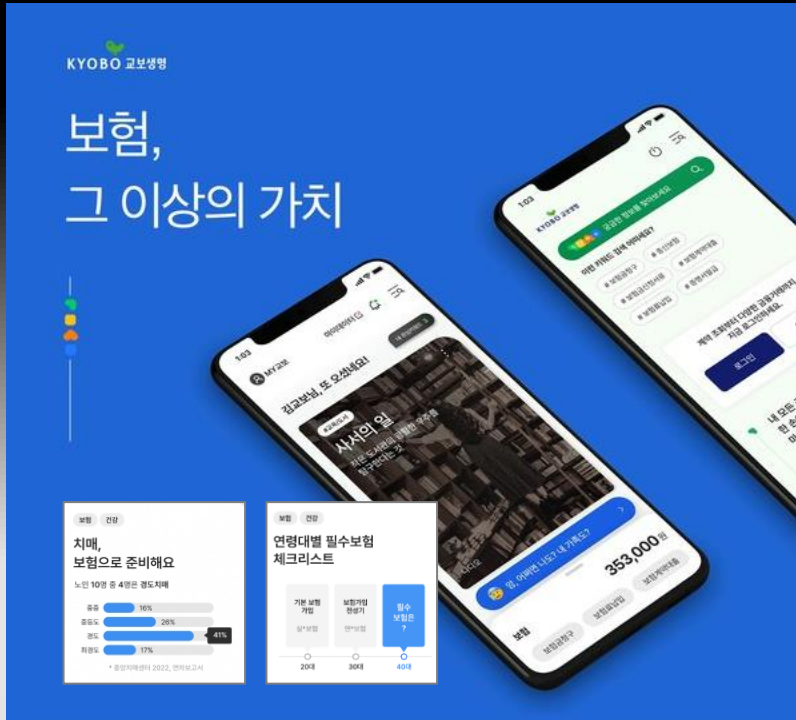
KYOBO 교보생명

보험,
그 이상의 가치

1:03
MY교보
김교보님, 또 오셨네요!
#교육/도서
사서의 일
353,000원
보험
보험금청구
보험료납입
보험계약대출

1:03
KYOBO 교보생명
궁금한 정보를 찾아보세요
이런 키워드 검색 어떠세요?
#보험금청구
#보험계약대출
로그인

보험 건강
치매,
보험으로 준비해요
노인 10명 중 4명은 경도치매
중증 16%
중등도 26%
경도 41%
최경도 17%
* 중앙치매센터 2022, 연차보고서

보험 건강
연령대별 필수보험
체크리스트
기본 보험 가입
보험가입 점검기
필수 보험은 ?
20대
30대
40대